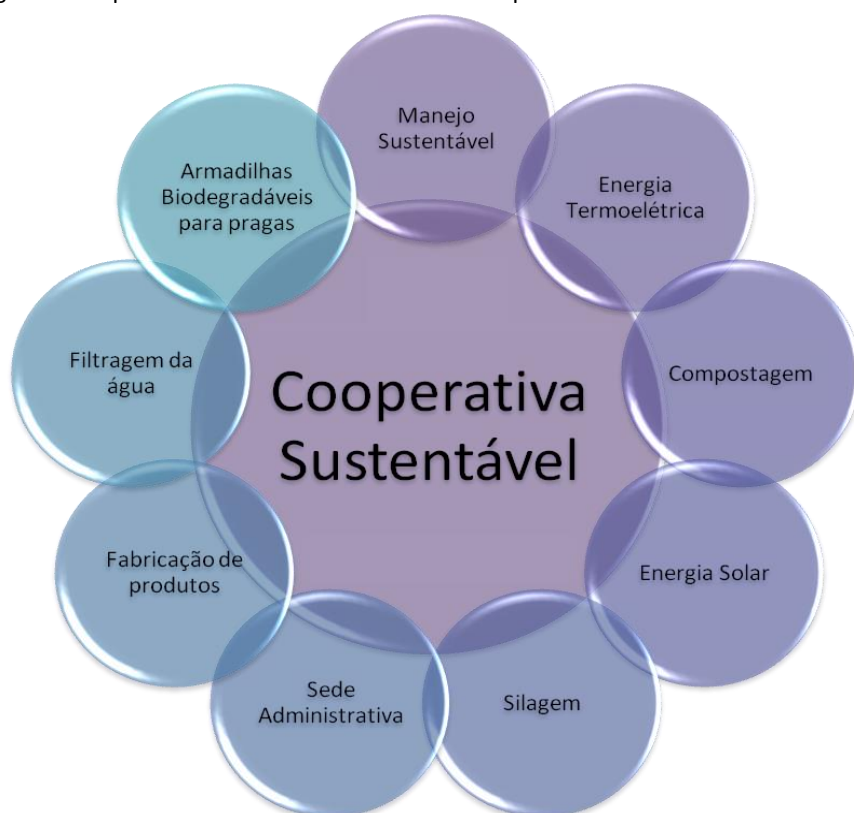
Cooperativa Sustentável

Manejo Sustentável

Energia Termoelétrica

Compostagem

Energia Solar

Silagem

Sede Administrativa

Fabricação de produtos

Filtragem da água

Armadilhas Biodegradáveis para pragas